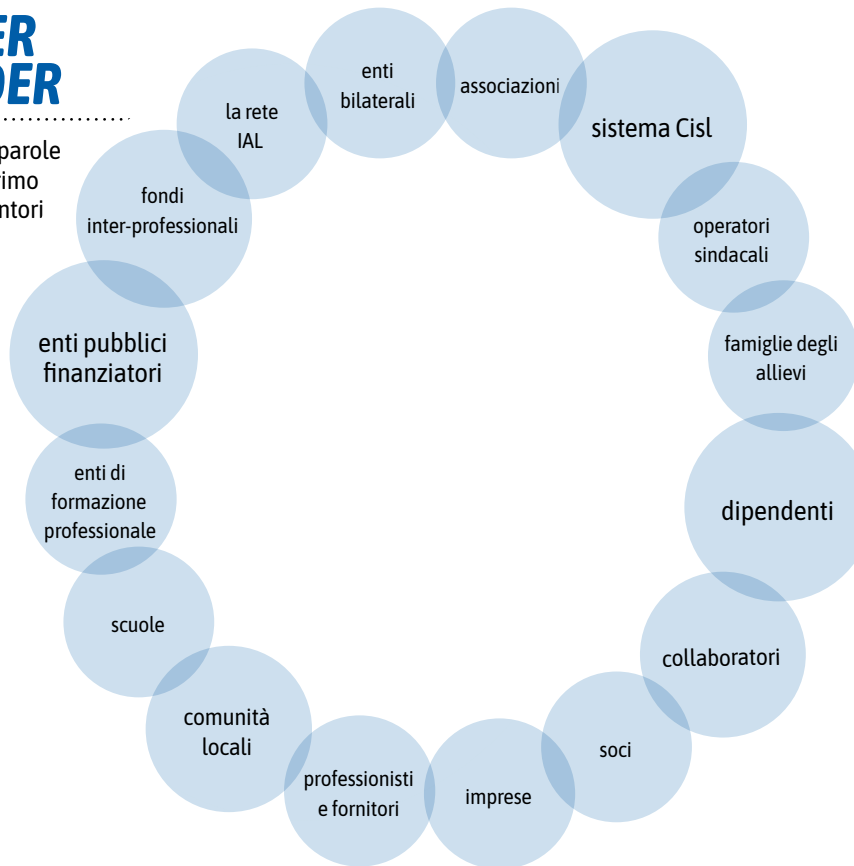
ER
DER

parole
rimo
ntori

enti bilaterali

associazioni

sistema Cisl

operatori sindacali

famiglie degli allievi

dipendenti

collaboratori

soci

imprese

professionisti e fornitori

comunità locali

scuole

enti di formazione professionale

enti pubblici finanziatori

fondi inter-professionali

la rete IAL